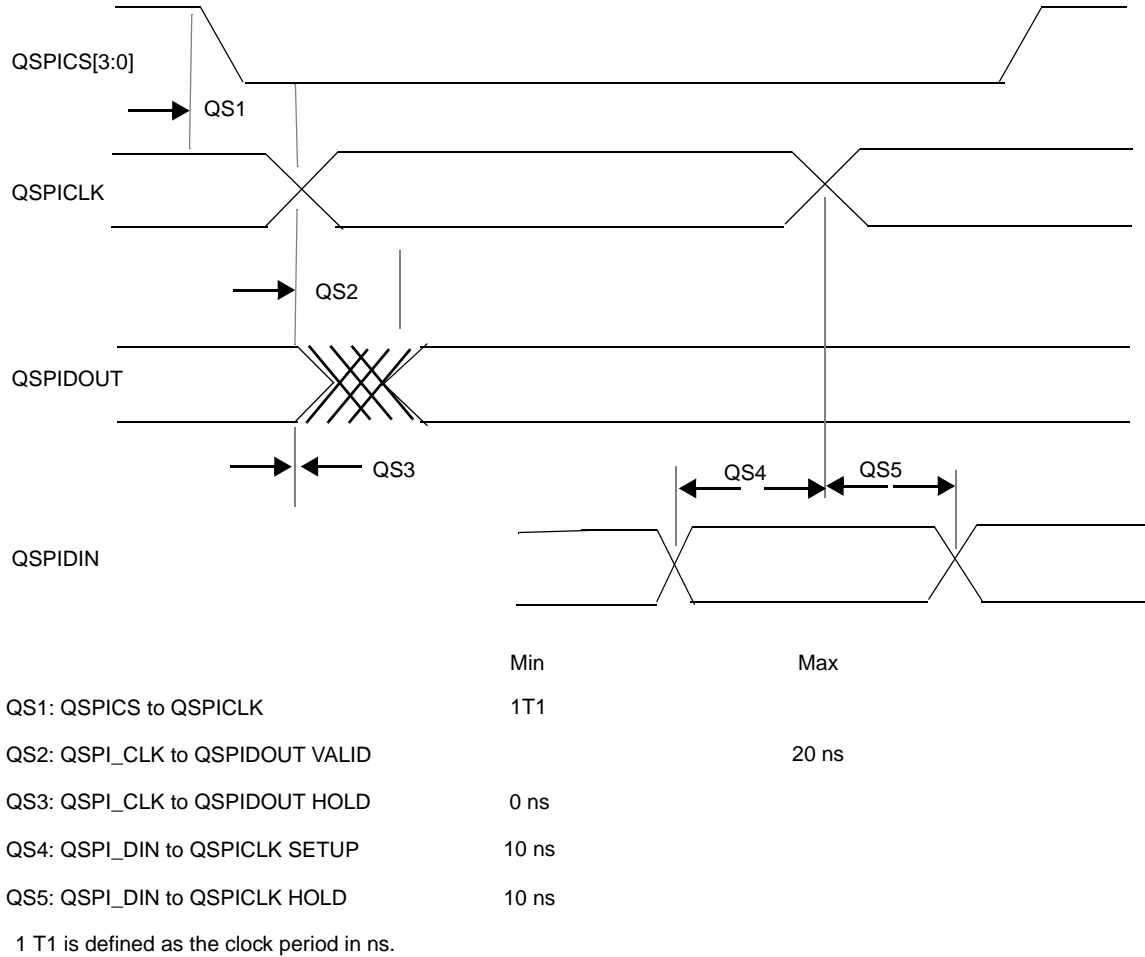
QSPICS[3:0]

QS1

QSPICLK

QS2

QSPIDOUT

QS3

QS4

QS5

QSPIDIN

| | Min | Max |
|---|---|---|
| QS1: QSPICS to QSPICLK | 1T1 | |
| QS2: QSPI_CLK to QSPIDOUT VALID | | 20 ns |
| QS3: QSPI_CLK to QSPIDOUT HOLD | 0 ns | |
| QS4: QSPI_DIN to QSPICLK SETUP | 10 ns | |
| QS5: QSPI_DIN to QSPICLK HOLD | 10 ns | |

1 T1 is defined as the clock period in ns.